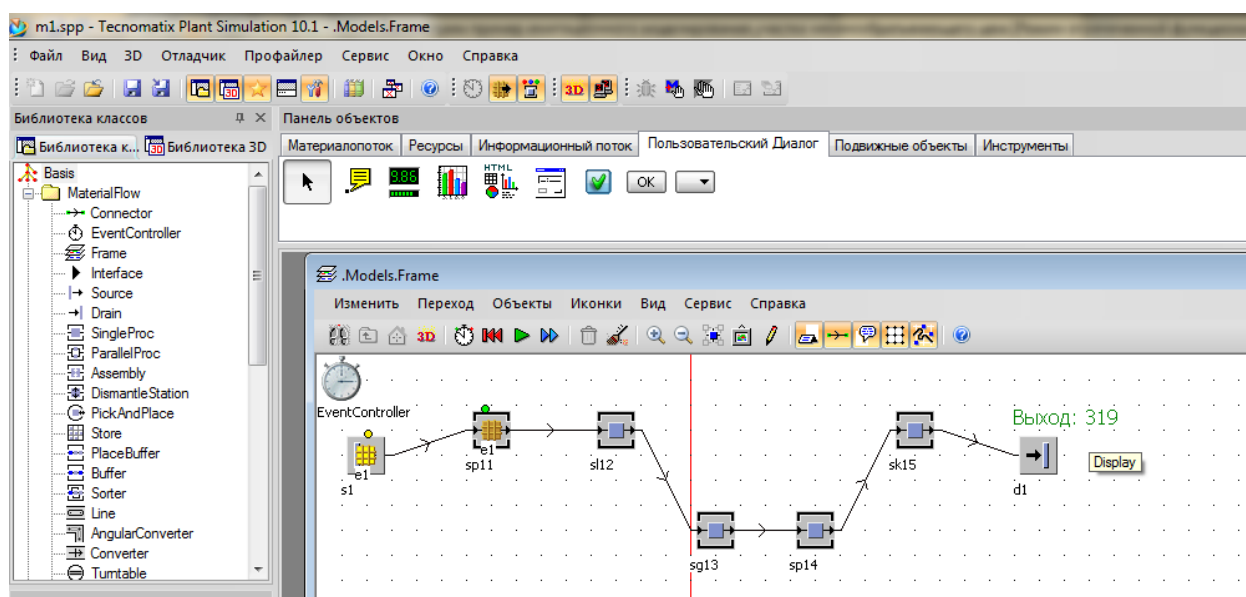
m1.spp - Tecnomatix Plant Simulation 10.1 - .Models.Frame

Файл Вид 3D Отладчик Профайлер Сервис Окно Справка

Библиотека классов

Библиотека к... Библиотека 3D

Basis
MaterialFlow
Connector
EventController
Frame
Interface
Source
Drain
SingleProc
ParallelProc
Assembly
DismantleStation
PickAndPlace
Store
PlaceBuffer
Buffer
Sorter
Line
AngularConverter
Converter
Turntable

Панель объектов

Материалопоток | Ресурсы | Информационный поток | Пользовательский Диалог | Подвижные объекты | Инструменты

9.86

HTML

OK

.Models.Frame

Изменить Переход Объекты Иконки Вид Сервис Справка

3D

EventController

Выход: 319

e1
s1

e1
sp11

sl12

sg13

sp14

sk15

d1

Display